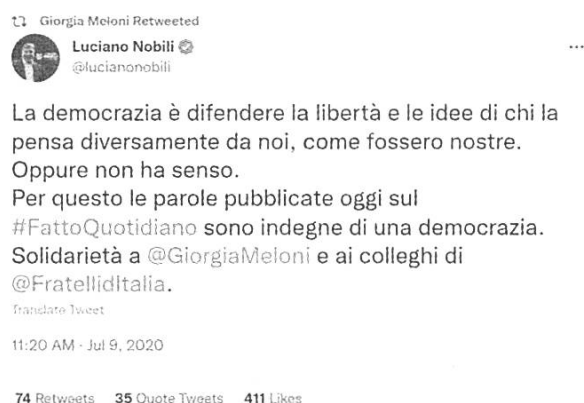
Giorgia Meloni Retweeted

Luciano Nobili
@lucianonobili

...

La democrazia è difendere la libertà e le idee di chi la pensa diversamente da noi, come fossero nostre.
Oppure non ha senso.
Per questo le parole pubblicate oggi sul #FattoQuotidiano sono indegne di una democrazia.
Solidarietà a @GiorgiaMeloni e ai colleghi di @FratellidItalia.

Translate Tweet

11:20 AM · Jul 9, 2020

74 Retweets 35 Quote Tweets 411 Likes